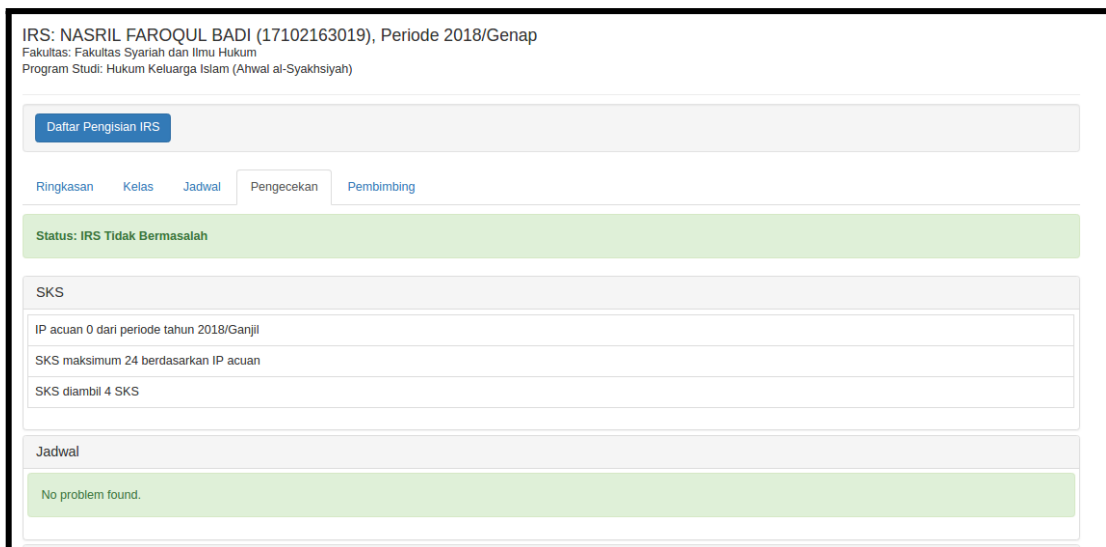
IRS: NASRIL FAROQUL BADI (17102163019), Periode 2018/Genap
Fakultas: Fakultas Syariah dan Ilmu Hukum
Program Studi: Hukum Keluarga Islam (Ahwal al-Syakhsiyah)

Daftar Pengisian IRS

Ringkasan Kelas Jadwal Pengecekan Pembimbing

Status: IRS Tidak Bermasalah

SKS

IP acuan 0 dari periode tahun 2018/Ganjil

SKS maksimum 24 berdasarkan IP acuan

SKS diambil 4 SKS

Jadwal

No problem found.